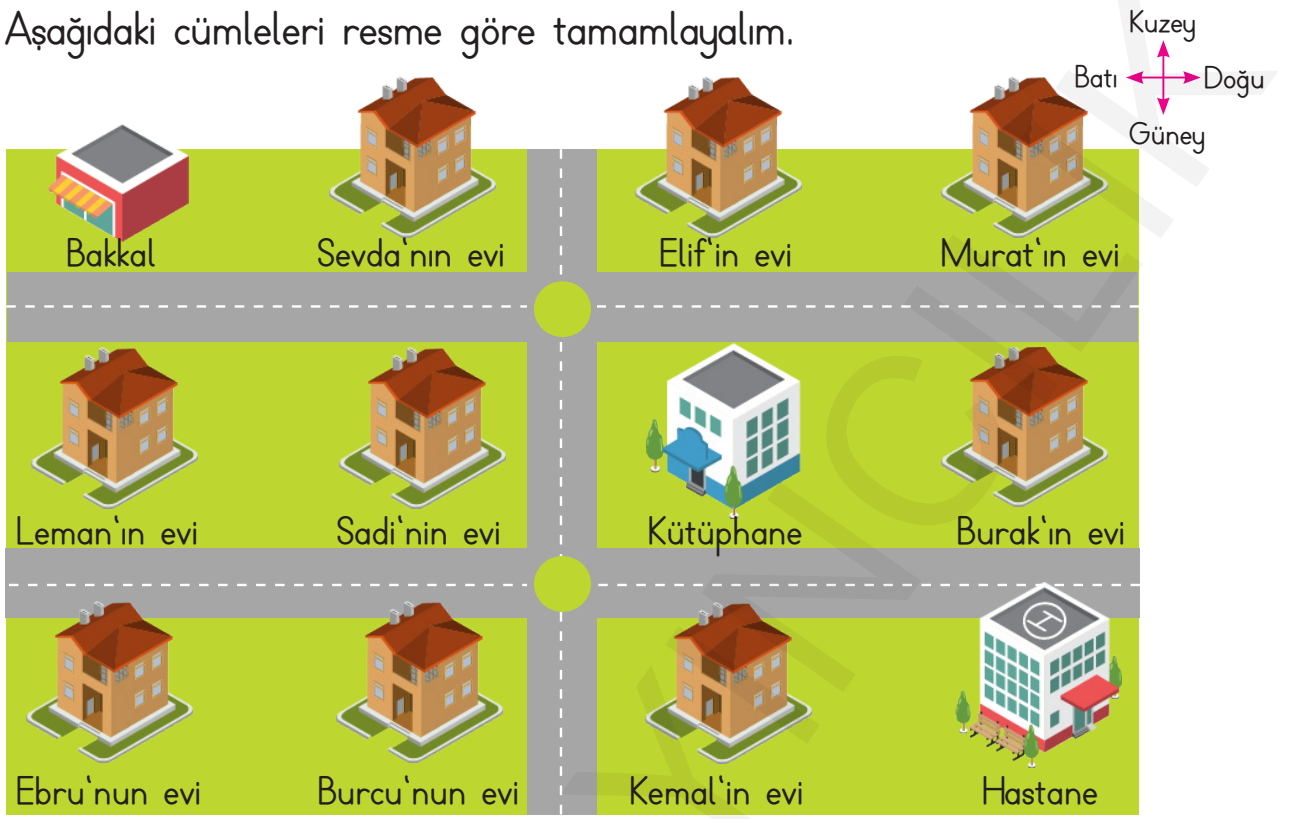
Aşağıdaki cümleleri resme göre tamamlayalım.

Kuzey
Batı
Doğu
Güney

Bakkal
Sevda'nın evi
Elif'in evi
Murat'ın evi

Leman'ın evi
Sadi'nin evi
Kütüphane
Burak'ın evi

Ebru'nun evi
Burcu'nun evi
Kemal'in evi
Hastane